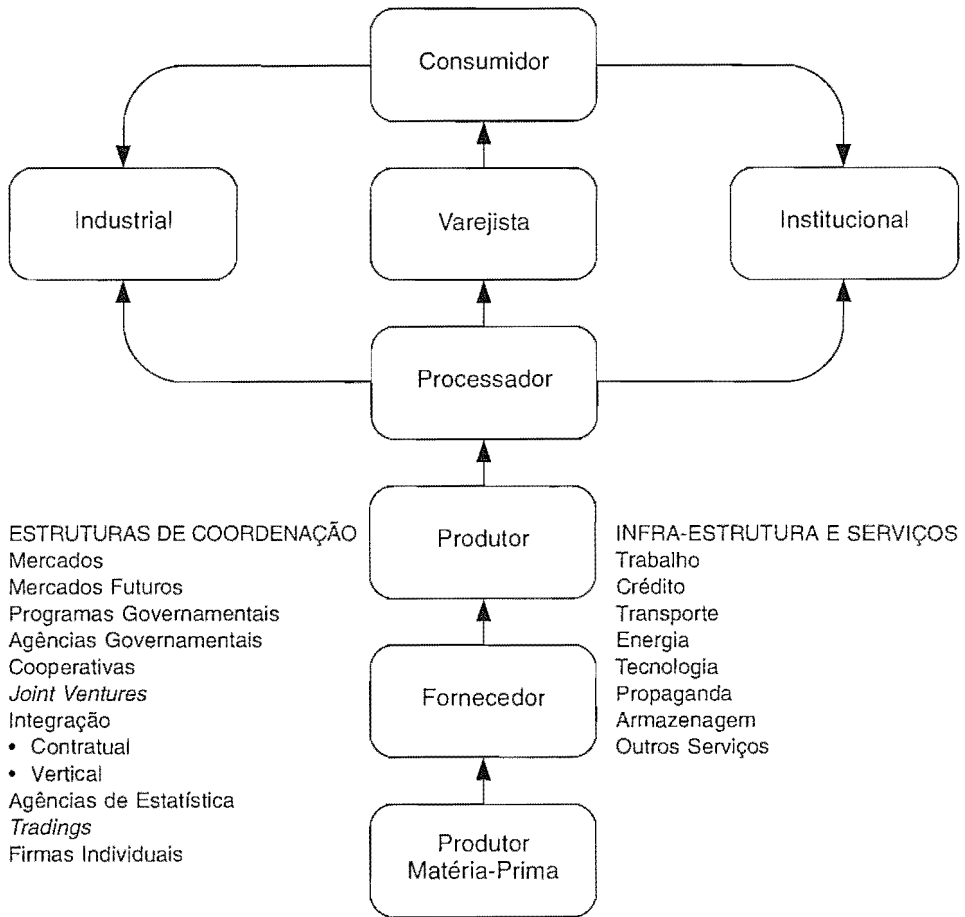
Consumidor

Industrial

Varejista

Institucional

Processador

ESTRUTURAS DE COORDENAÇÃO
Mercados
Mercados Futuros
Programas Governamentais
Agências Governamentais
Cooperativas
*Joint Ventures*
Integração
• Contratual
• Vertical
Agências de Estatística
*Tradings*
Firmas Individuais

Produtor

INFRA-ESTRUTURA E SERVIÇOS
Trabalho
Crédito
Transporte
Energia
Tecnologia
Propaganda
Armazenagem
Outros Serviços

Fornecedor

Produtor
Matéria-Prima